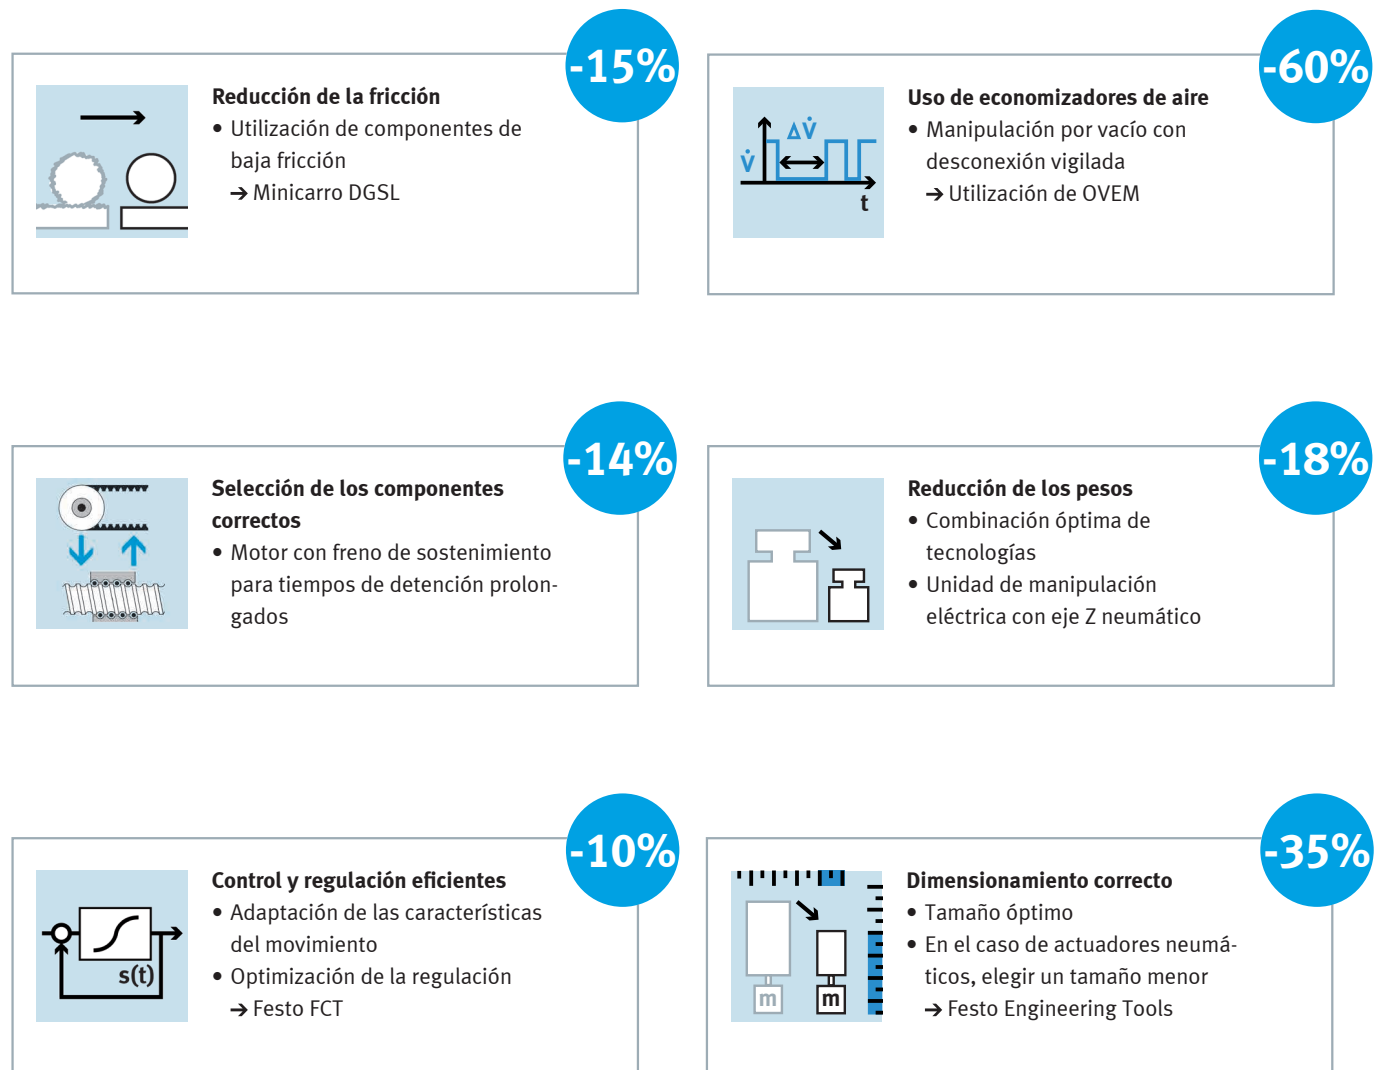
-15%

Reducción de la fricción
• Utilización de componentes de baja fricción
→ Minicarro DGSL

$\Delta\dot{V}$
$\dot{V}$
t

-60%

Uso de economizadores de aire
• Manipulación por vacío con desconexión vigilada
→ Utilización de OVEM

-14%

Selección de los componentes correctos
• Motor con freno de sostenimiento para tiempos de detención prolongados

-18%

Reducción de los pesos
• Combinación óptima de tecnologías
• Unidad de manipulación eléctrica con eje Z neumático

s(t)

-10%

Control y regulación eficientes
• Adaptación de las características del movimiento
• Optimización de la regulación
→ Festo FCT

m
m

-35%

Dimensionamiento correcto
• Tamaño óptimo
• En el caso de actuadores neumáticos, elegir un tamaño menor
→ Festo Engineering Tools